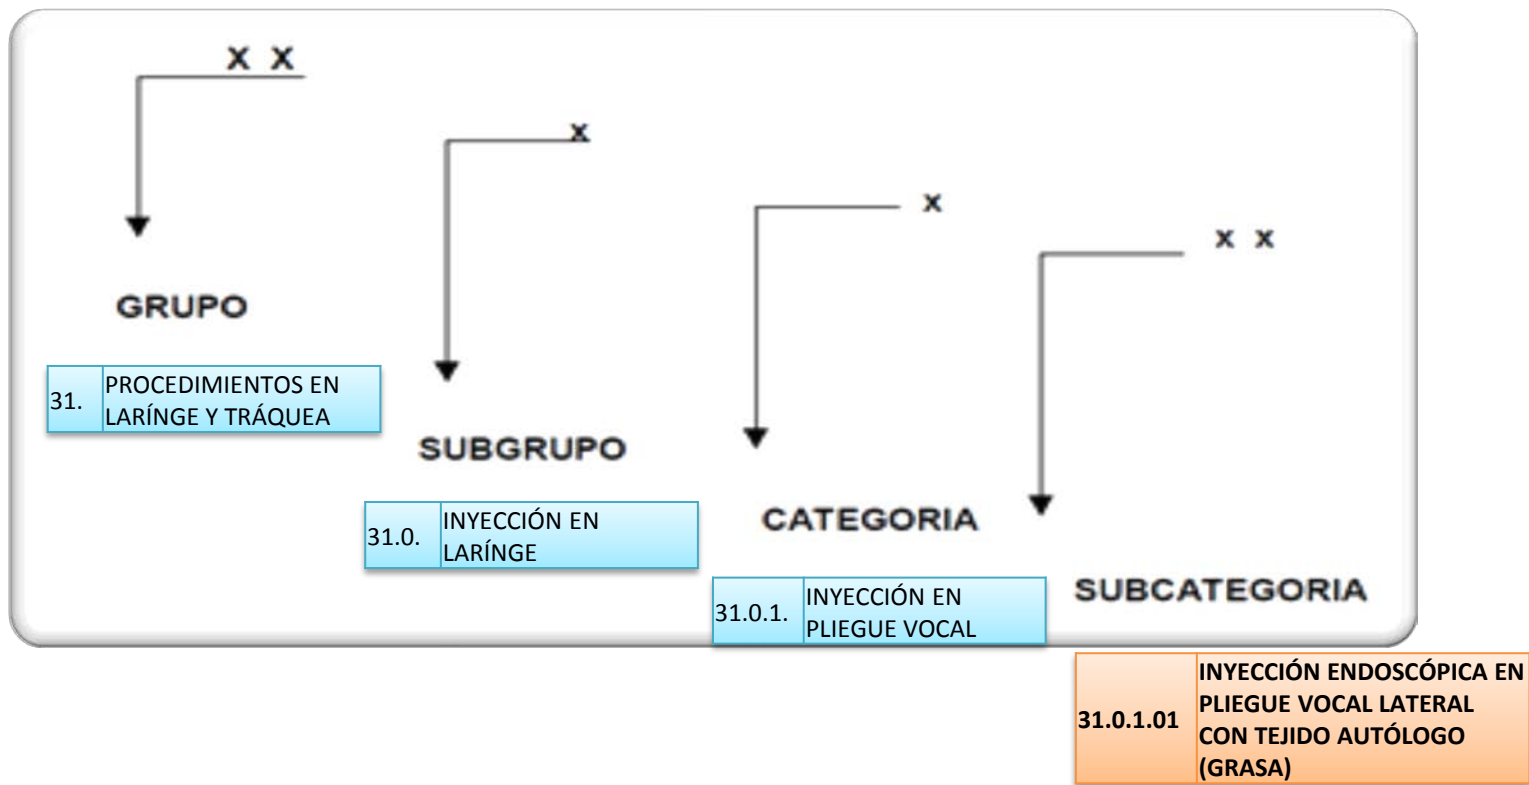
X X

GRUPO

| 31. | PROCEDIMIENTOS EN LARÍNGE Y TRÁQUEA |
|---|---|

x

SUBGRUPO

| 31.0. | INYECCIÓN EN LARÍNGE |
|---|---|

x

CATEGORIA

| 31.0.1. | INYECCIÓN EN PLIEGUE VOCAL |
|---|---|

x x

SUBCATEGORIA

| 31.0.1.01 | INYECCIÓN ENDOSCÓPICA EN PLIEGUE VOCAL LATERAL CON TEJIDO AUTÓLOGO (GRASA) |
|---|---|